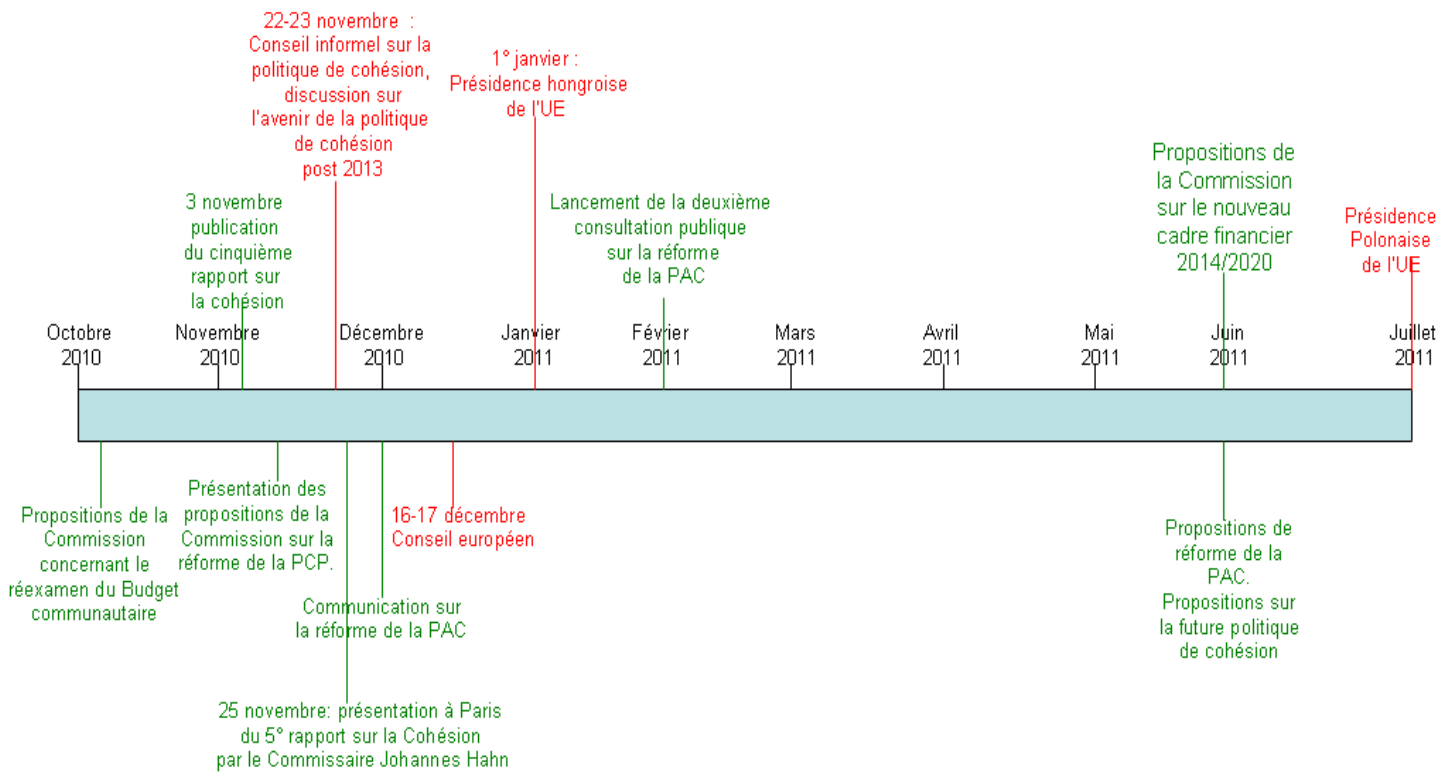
22-23 novembre :
Conseil informel sur la politique de cohésion, discussion sur l'avenir de la politique de cohésion post 2013

1° janvier :
Présidence hongroise de l'UE

3 novembre
publication du cinquième rapport sur la cohésion

Lancement de la deuxième consultation publique sur la réforme de la PAC

Propositions de la Commission sur le nouveau cadre financier 2014/2020

Présidence Polonaise de l'UE

Octobre 2010
Novembre 2010
Décembre 2010
Janvier 2011
Février 2011
Mars 2011
Avril 2011
Mai 2011
Juin 2011
Juillet 2011

Propositions de la Commission concernant le réexamen du Budget communautaire

Présentation des propositions de la Commission sur la réforme de la PCP.

16-17 décembre
Conseil européen

Communication sur la réforme de la PAC

25 novembre: présentation à Paris du 5° rapport sur la Cohésion par le Commissaire Johannes Hahn

Propositions de réforme de la PAC.
Propositions sur la future politique de cohésion